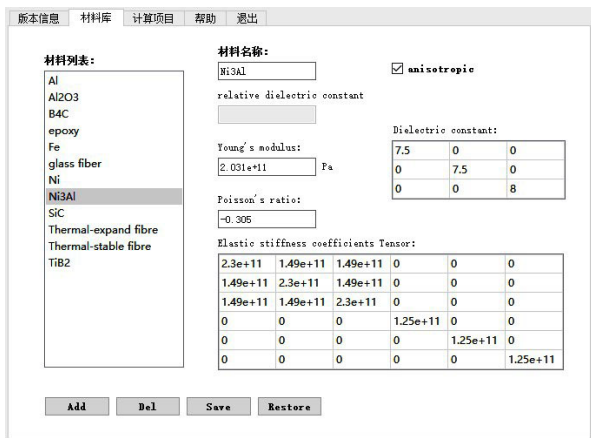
版本信息 材料库 计算项目 帮助 退出

材料列表:
Al
Al2O3
B4C
epoxy
Fe
glass fiber
Ni
Ni3Al
SiC
Thermal-expand fibre
Thermal-stable fibre
TiB2

材料名称:
Ni3Al

☑ anisotropic

relative dielectric constant

Young's modulus:
2.031e+11 Pa

Poisson's ratio:
-0.305

Dielectric constant:

| 7.5 | 0 | 0 |
|---|---|---|
| 0 | 7.5 | 0 |
| 0 | 0 | 8 |

Elastic stiffness coefficients Tensor:

| 2.3e+11 | 1.49e+11 | 1.49e+11 | 0 | 0 | 0 |
|---|---|---|---|---|---|
| 1.49e+11 | 2.3e+11 | 1.49e+11 | 0 | 0 | 0 |
| 1.49e+11 | 1.49e+11 | 2.3e+11 | 0 | 0 | 0 |
| 0 | 0 | 0 | 1.25e+11 | 0 | 0 |
| 0 | 0 | 0 | 0 | 1.25e+11 | 0 |
| 0 | 0 | 0 | 0 | 0 | 1.25e+11 |

Add Del Save Restore